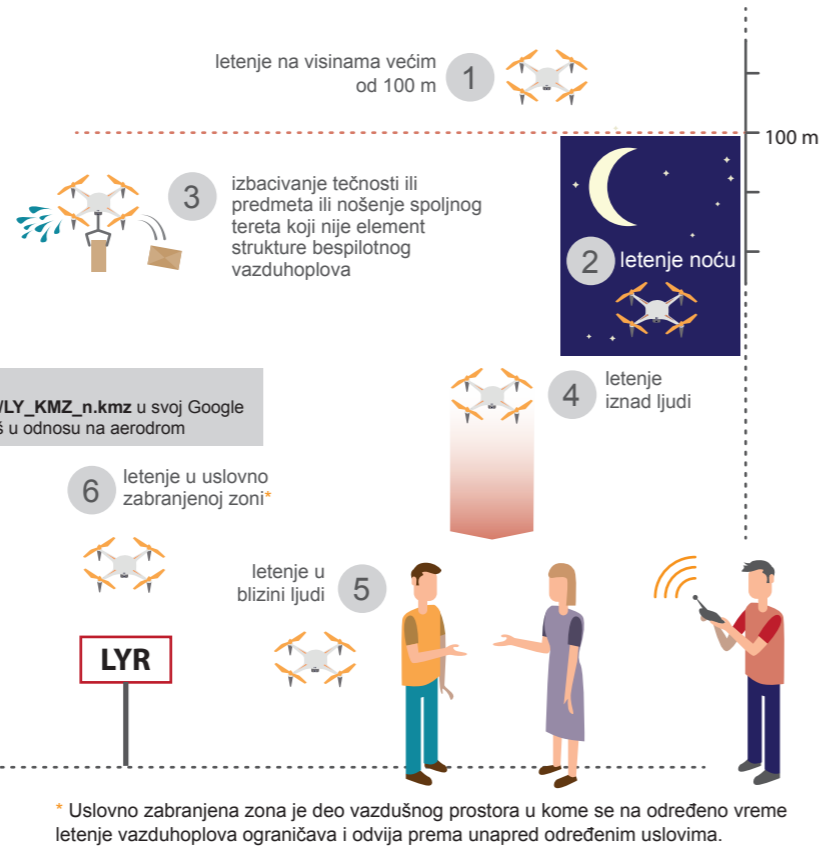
letenje na visinama većim od 100 m
1

100 m

3
izbacivanje tečnosti ili predmeta ili nošenje spoljnog tereta koji nije element strukture bespilotnog vazduhoplova

2
letenje noću

/LY_KMZ_n.kmz u svoj Google
š u odnosu na aerodrom

4
letenje iznad ljudi

6
letenje u uslovno zabranjenoj zoni*

letenje u blizini ljudi
5

LYR

* Uslovno zabranjena zona je deo vazdušnog prostora u kome se na određeno vreme letenje vazduhoplova ograničava i odvija prema unapred određenim uslovima.